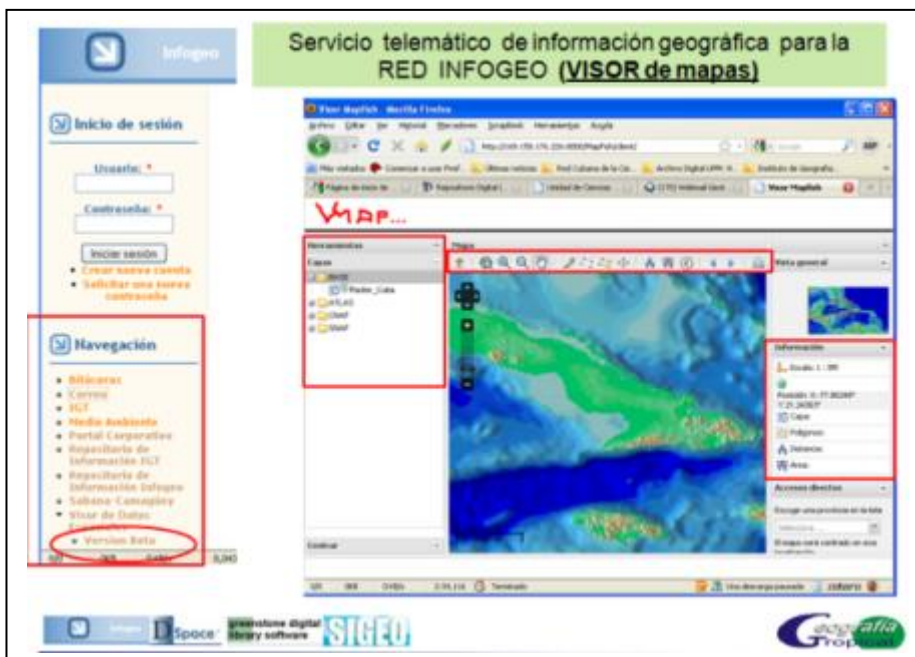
Infogeo

Servicio telemático de información geográfica para la RED INFOGEO (VISOR de mapas)

Inicio de sesión

Usuario: *

Contraseña: *

Iniciar sesión

• Crear nueva cuenta
• Solicitar una nueva contraseña

Navegación

• Bitácoras
• Correo
• IGT
• Medio Ambiente
• Portal Corporativo
• Repositorio de Información IGT
• Repositorio de Información Infogeo
• Sabana-Camagüey
• Visor de Datos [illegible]
• Version Beta

Visor MapFish - Mozilla Firefox

Archivo Editar Ver Historial Marcadores ScrapBook Herramientas Ayuda

VMap...

Herramientas

Capas

Mapa

Mapa general

Información

Escala 1 : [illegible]

Capas

Polígonos

Distancia

Área

Accesos directos

Terminado

Dspace

greenstone digital library software

SIGEO

Geografía Tropical